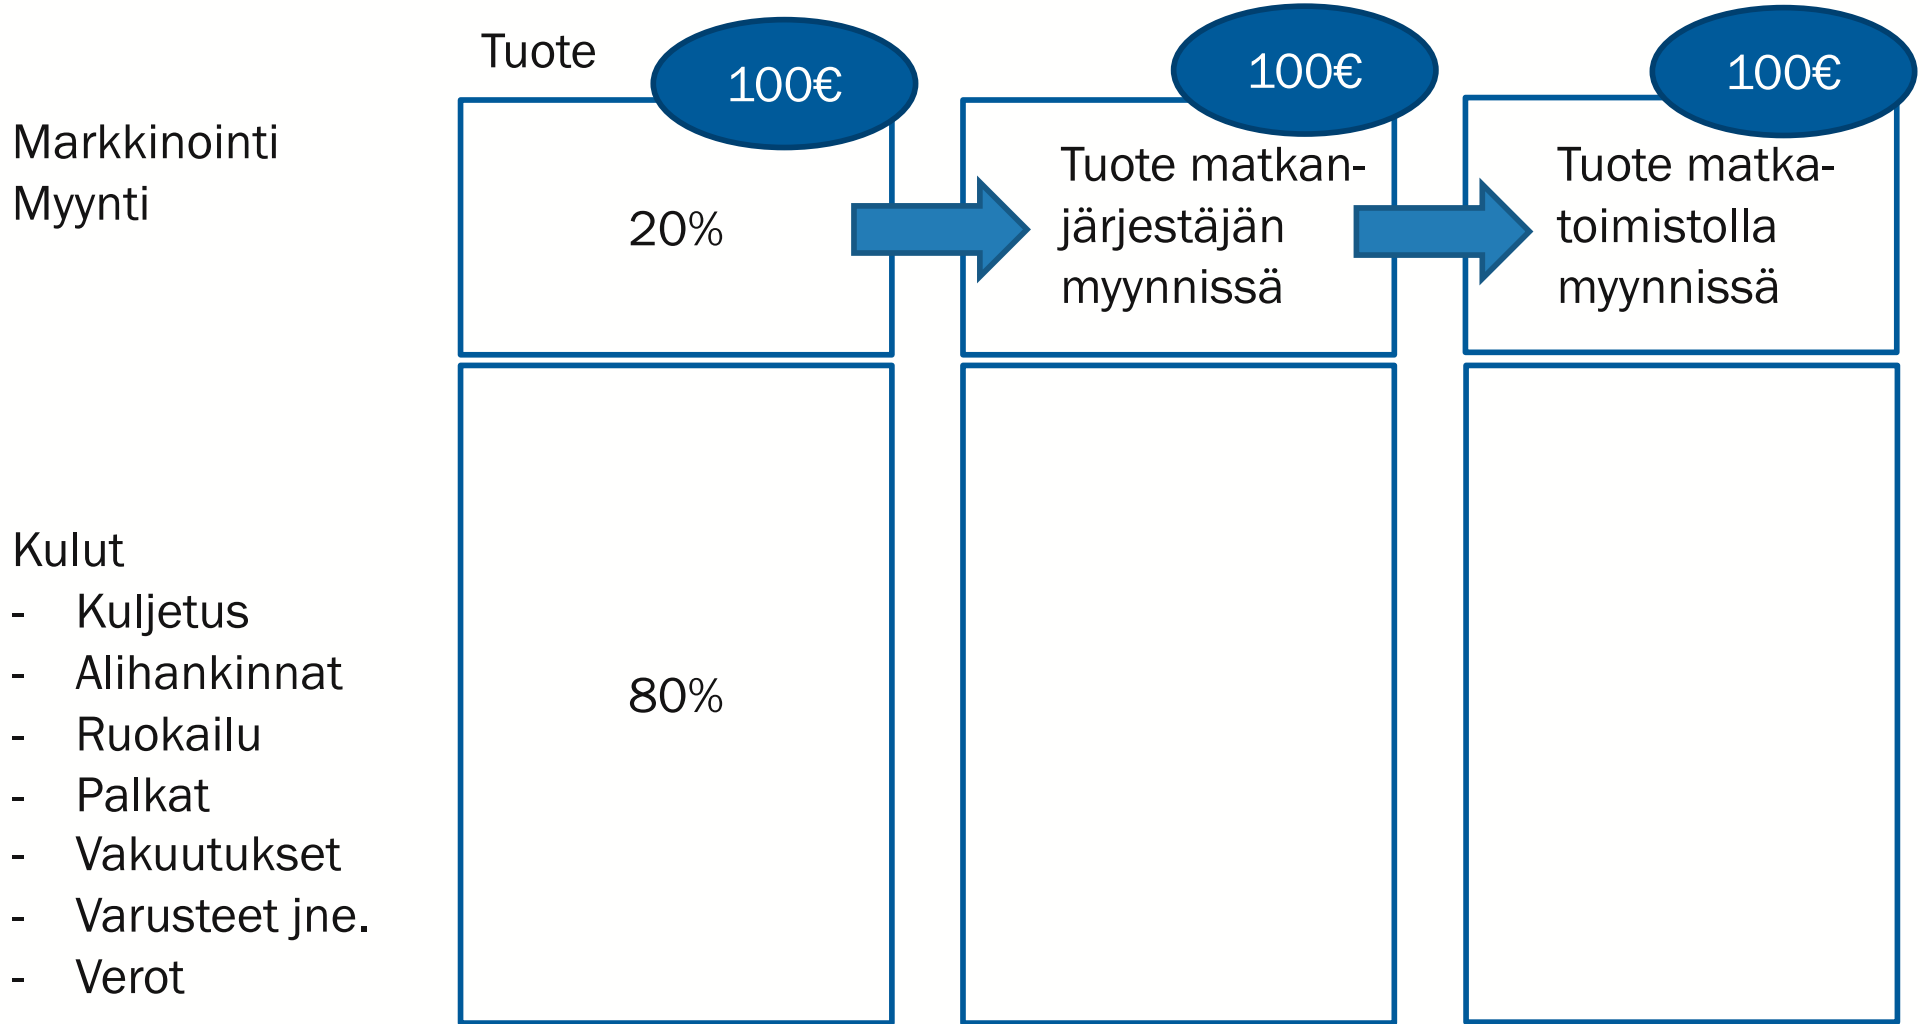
Markkinointi
Myynti

Kulut
- Kuljetus
- Alihankinnat
- Ruokailu
- Palkat
- Vakuutukset
- Varusteet jne.
- Verot

Tuote
100€
20%
80%

100€
Tuote matkanjärjestäjän myynnissä

100€
Tuote matkatoimistolla myynnissä